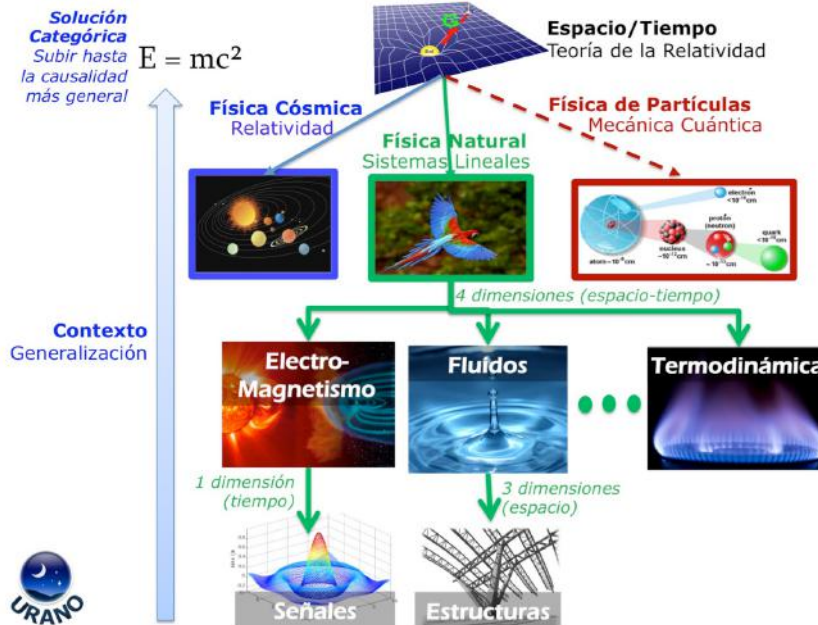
Solución Categórica
Subir hasta la causalidad más general

$E = mc^2$

Espacio/Tiempo
Teoría de la Relatividad

Física Cósmica
Relatividad

Física Natural
Sistemas Lineales

Física de Partículas
Mecánica Cuántica

electrón $<10^{-18}$cm
protón (neutrón)
quark $<10^{-19}$cm
núcleo $\sim10^{-12}$cm
átomo $\sim10^{-8}$cm
$\sim10^{-13}$cm

4 dimensiones (espacio-tiempo)

Contexto
Generalización

Electro-Magnetismo

Fluidos

Termodinámica

1 dimensión (tiempo)

3 dimensiones (espacio)

Señales

Estructuras

URANO